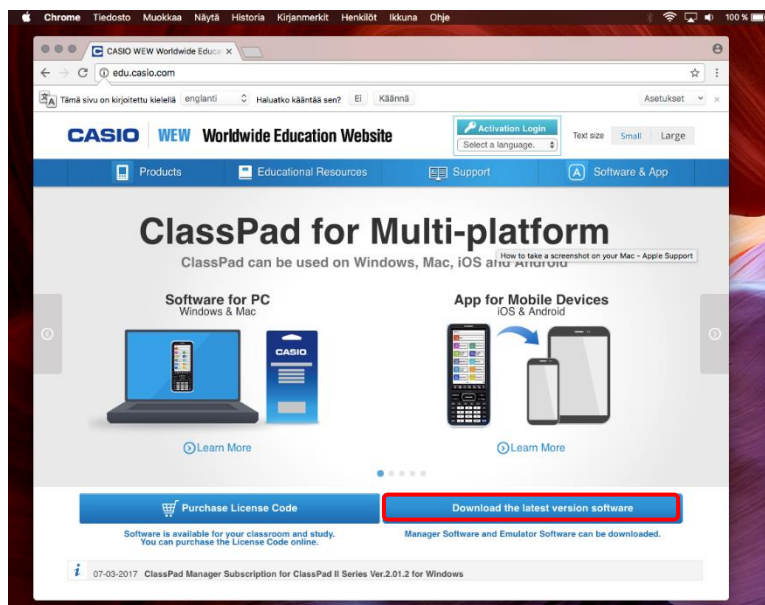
Chrome Tiedosto Muokkaa Näytä Historia Kirjanmerkit Henkilöt Ikkuna Ohje 100 %

CASIO WEW Worldwide Educa ×

edu.casio.com

Tämä sivu on kirjoitettu kielellä englanti Haluatko kääntää sen? Ei Käännä Asetukset ×

CASIO WEW Worldwide Education Website

Activation Login
Select a language.

Text size Small Large

Products Educational Resources Support Software & App

ClassPad for Multi-platform

ClassPad can be used on Windows, Mac, iOS and Android

How to take a screenshot on your Mac - Apple Support

Software for PC
Windows & Mac

CASIO

Learn More

App for Mobile Devices
iOS & Android

Learn More

Purchase License Code

Software is available for your classroom and study.
You can purchase the License Code online.

Download the latest version software

Manager Software and Emulator Software can be downloaded.

i 07-03-2017 ClassPad Manager Subscription for ClassPad II Series Ver.2.01.2 for Windows